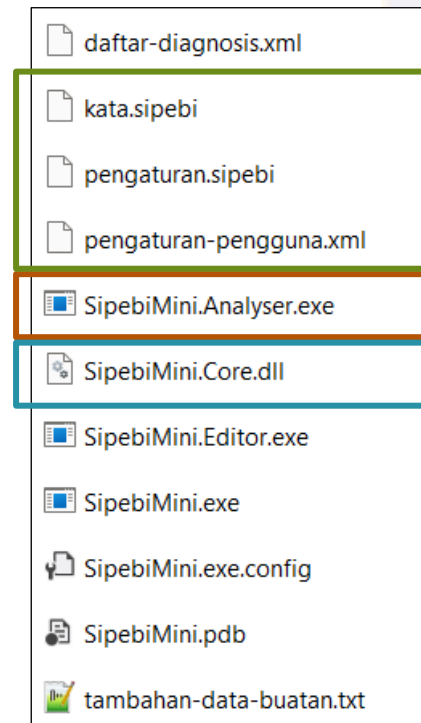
daftar-diagnosis.xml

kata.sipebi

pengaturan.sipebi

pengaturan-pengguna.xml

SipebiMini.Analyser.exe

SipebiMini.Core.dll

SipebiMini.Editor.exe

SipebiMini.exe

SipebiMini.exe.config

SipebiMini.pdb

tambahan-data-buatan.txt